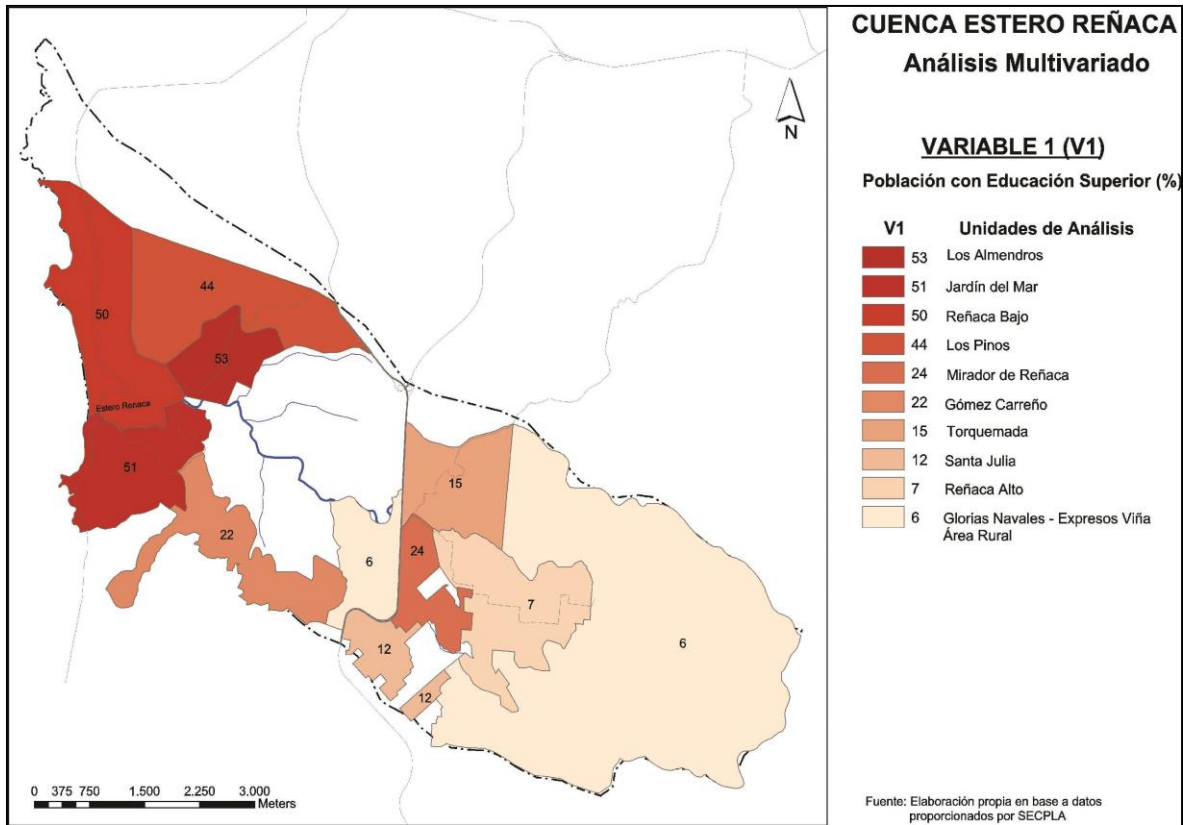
CUENCA ESTERO REÑACA
Análisis Multivariado

N

VARIABLE 1 (V1)
Población con Educación Superior (%)

| V1 | Unidades de Análisis |
|---|---|
| 53 | Los Almendros |
| 51 | Jardín del Mar |
| 50 | Reñaca Bajo |
| 44 | Los Pinos |
| 24 | Mirador de Reñaca |
| 22 | Gómez Carreño |
| 15 | Torquemada |
| 12 | Santa Julia |
| 7 | Reñaca Alto |
| 6 | Glorias Navales - Expresos Viña Área Rural |

50
44
53
Estero Reñaca
51
22
6
15
24
7
12
12
6

0 375 750 1.500 2.250 3.000 Meters

Fuente: Elaboración propia en base a datos proporcionados por SECPLA